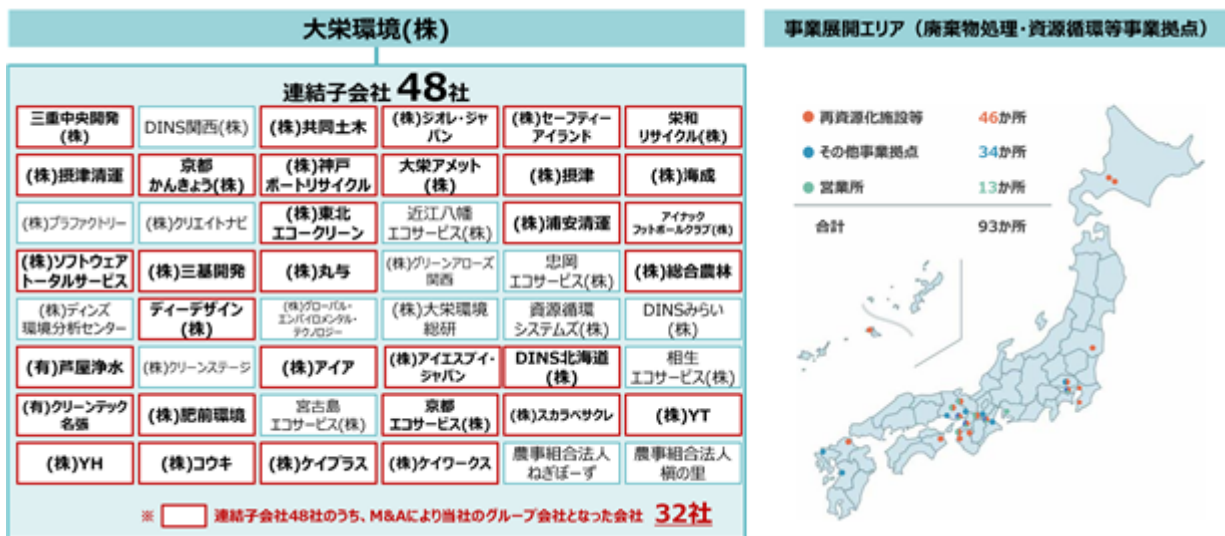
大栄環境(株)

連結子会社 48社

| | | | | | |
|---|---|---|---|---|---|
| 三重中央開発(株) | DINS関西(株) | (株)共同土木 | (株)ジオレ・ジャパン | (株)セーフティーアイランド | 栄和リサイクル(株) |
| (株)摂津清運 | 京都かんきょう(株) | (株)神戸ポートリサイクル | 大栄アメット(株) | (株)摂津 | (株)海成 |
| (株)プラファクトリー | (株)クリエイトナビ | (株)東北エコークリーン | 近江八幡エコサービス(株) | (株)浦安清運 | アイナックフットボールクラブ(株) |
| (株)ソフトウェアトータルサービス | (株)三基開発 | (株)丸与 | (株)グリーンアローズ関西 | 忠岡エコサービス(株) | (株)総合農林 |
| (株)ディンズ環境分析センター | ディーデザイン(株) | (株)グローバル・エンバイロメンタル・テクノロジー | (株)大栄環境総研 | 資源循環システムズ(株) | DINSみらい(株) |
| (有)芦屋浄水 | (株)クリーンステージ | (株)アイア | (株)アイエスプイ・ジャパン | DINS北海道(株) | 相生エコサービス(株) |
| (有)クリーンテック名張 | (株)肥前環境 | 宮古島エコサービス(株) | 京都エコサービス(株) | (株)スカラベサクレ | (株)YT |
| (株)YH | (株)コウキ | (株)ケイプラス | (株)ケイワークス | 農事組合法人ねぎぼーず | 農事組合法人楠の里 |

※ 連結子会社48社のうち、M&Aにより当社のグループ会社となった会社 32社

事業展開エリア(廃棄物処理・資源循環等事業拠点)

再資源化施設等 46か所
その他事業拠点 34か所
営業所 13か所
合計 93か所